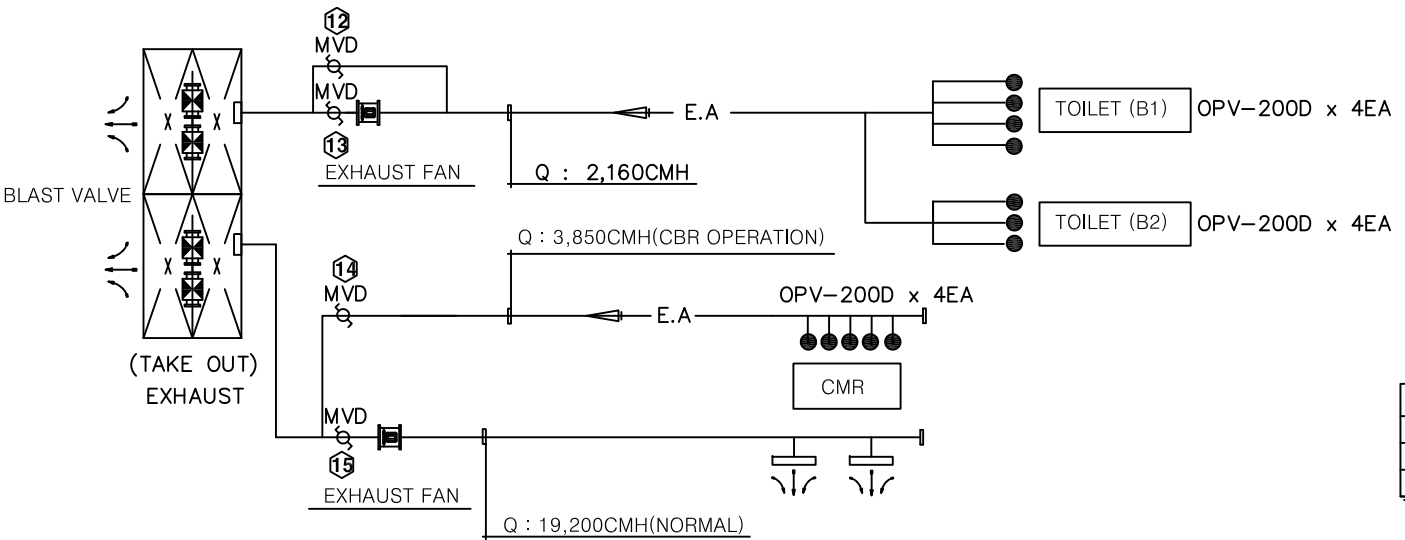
12
MVD
MVD
13
EXHAUST FAN
E.A
Q : 2,160CMH
TOILET (B1) OPV-200D x 4EA
TOILET (B2) OPV-200D x 4EA
BLAST VALVE
Q : 3,850CMH(CBR OPERATION)
14
MVD
E.A
OPV-200D x 4EA
CMR
(TAKE OUT)
EXHAUST
MVD
15
EXHAUST FAN
Q : 19,200CMH(NORMAL)